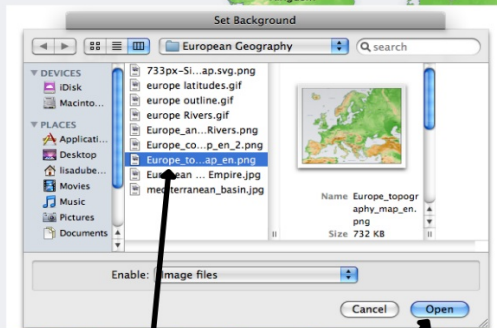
Set Background

European Geography

search

DEVICES
iDisk
Macinto...

PLACES
Applicati...
Desktop
lisadube...
Movies
Music
Pictures
Documents

733px-Si...ap.svg.png
europe latitudes.gif
europe outline.gif
europe Rivers.gif
Europe_an...Rivers.png
Europe_co...p_en_2.png
Europe_to...ap_en.png
European ... Empire.jpg
mediterranean_basin.jpg

Name Europe_topography_map_en.png
Size 732 KB

Enable: Image files

Cancel
Open